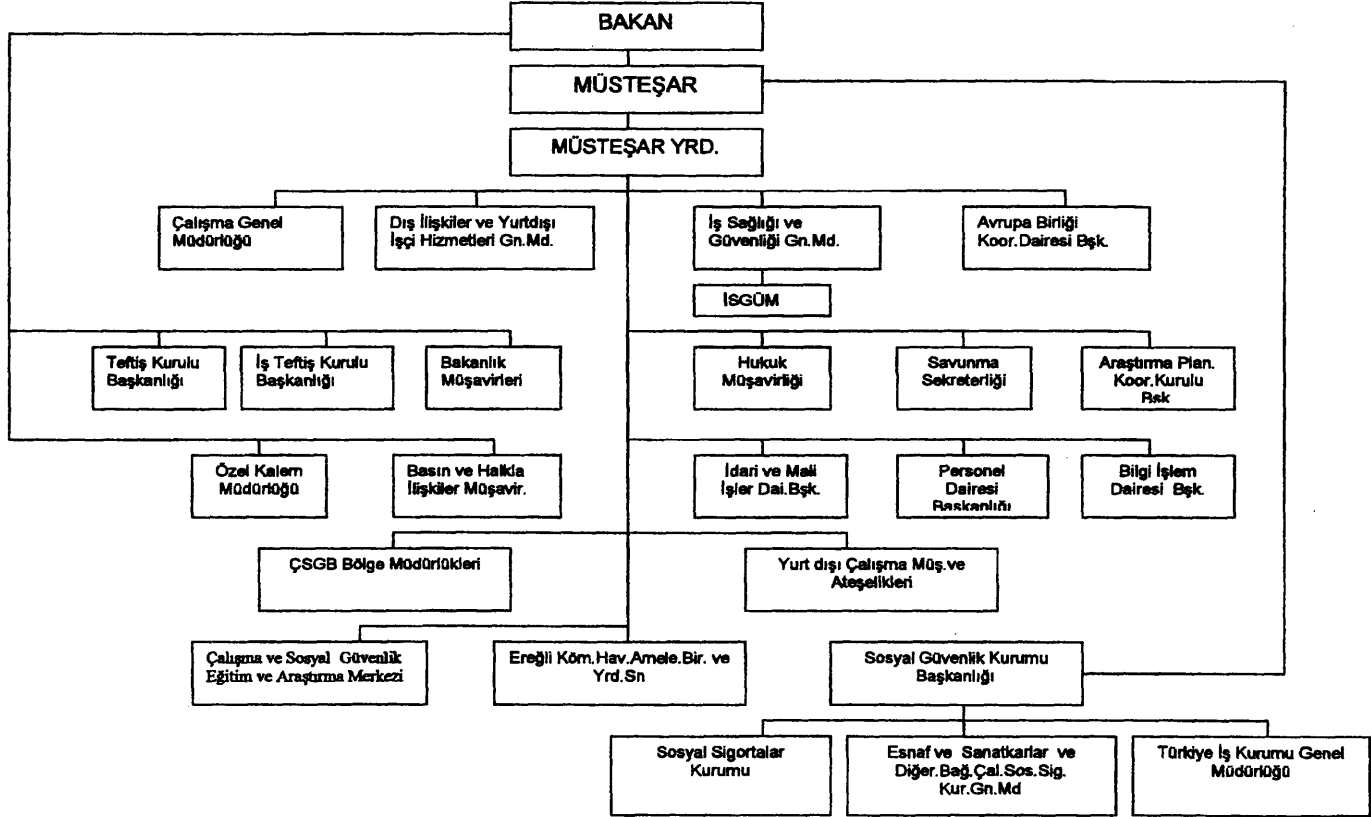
BAKAN

MÜSTEŞAR

MÜSTEŞAR YRD.

Çalışma Genel Müdürlüğü

Dış İlişkiler ve Yurtdışı İşçi Hizmetleri Gn.Md.

İş Sağlığı ve Güvenliği Gn.Md.

Avrupa Birliği Koor.Dairesi Bşk.

İSGÜM

Teftiş Kurulu Başkanlığı

İş Teftiş Kurulu Başkanlığı

Bakanlık Müşavirleri

Hukuk Müşavirliği

Savunma Sekreterliği

Araştırma Plan. Koor.Kurulu Bşk

Özel Kalem Müdürlüğü

Basın ve Halkla İlişkiler Müşavir.

İdari ve Mali İşler Dai.Bşk.

Personel Dairesi Başkanlığı

Bilgi İşlem Dairesi Bşk.

ÇSGB Bölge Müdürlükleri

Yurt dışı Çalışma Müş.ve Ateşelikleri

Çalışma ve Sosyal Güvenlik Eğitim ve Araştırma Merkezi

Ereğli Köm.Hav.Amele.Bir. ve Yrd.Sn

Sosyal Güvenlik Kurumu Başkanlığı

Sosyal Sigortalar Kurumu

Esnaf ve Sanatkarlar ve Diğer.Bağ.Çal.Sos.Sig. Kur.Gn.Md

Türkiye İş Kurumu Genel Müdürlüğü